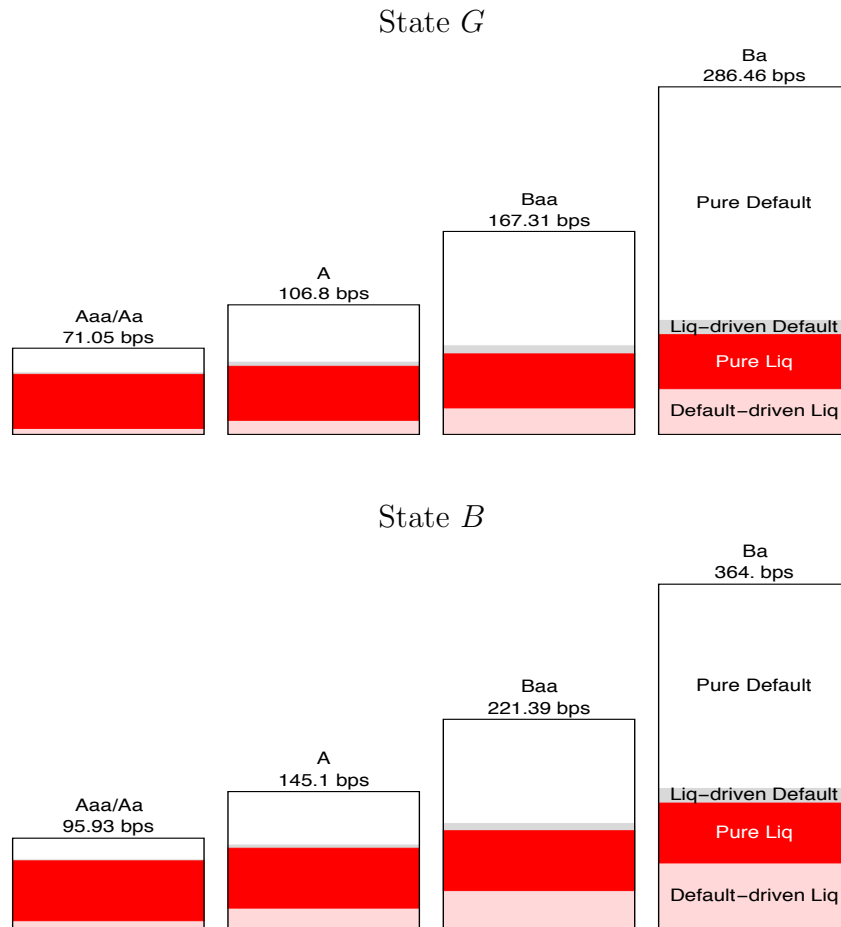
State $G$

Aaa/Aa
71.05 bps

A
106.8 bps

Baa
167.31 bps

Ba
286.46 bps

Pure Default

Liq−driven Default

Pure Liq

Default−driven Liq

State $B$

Aaa/Aa
95.93 bps

A
145.1 bps

Baa
221.39 bps

Ba
364. bps

Pure Default

Liq−driven Default

Pure Liq

Default−driven Liq